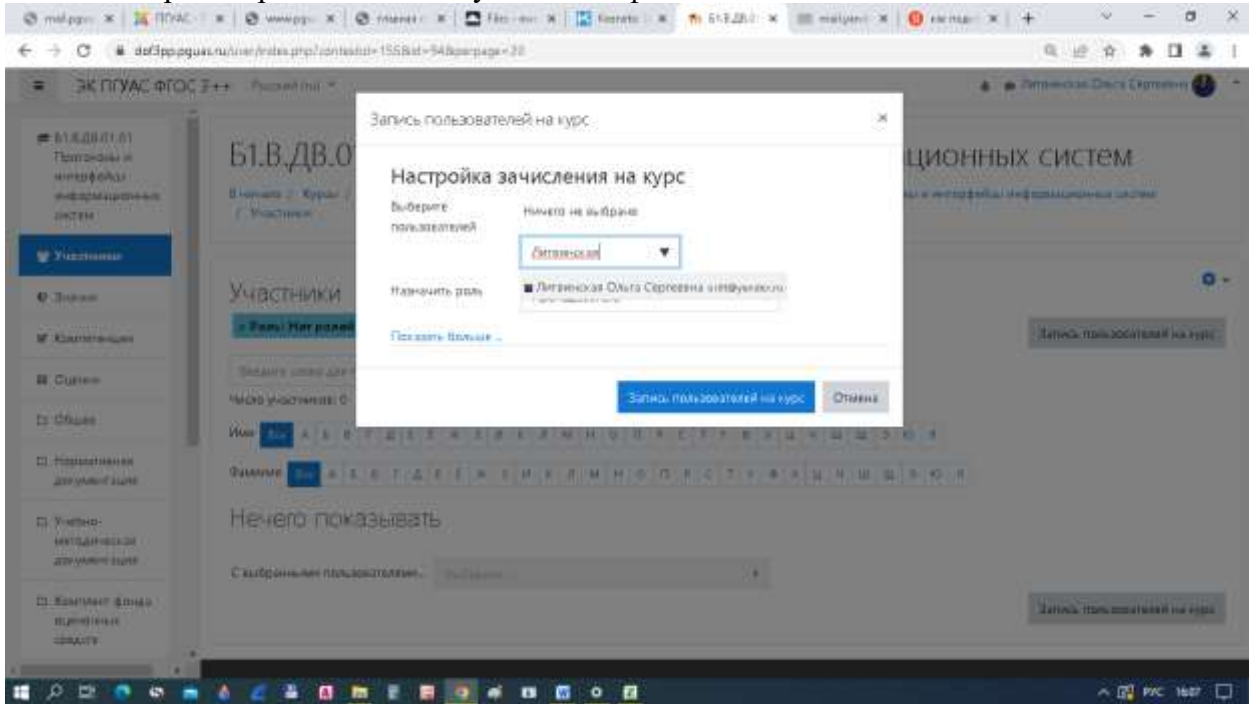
ЭК ПГУАС ФГОС 3++ Русский (ru)

Литвинская Ольга Сергеевна

Б1.В.ДВ.01.01 Протоколы и интерфейсы информационных систем

Участники

Значки

Компетенции

Оценки

Общее

Нормативные документы

Учебно-методические документы

Комплект фонда оценочных средств

Б1.В.ДВ.0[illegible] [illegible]ционных систем

В начало / Курсы / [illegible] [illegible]лы и интерфейсы информационных систем / Участники

Участники

Роль: Нет ролей

Число участников: 0

Имя Все А Б В Г Д Е Ё Ж З И К Л М Н О П Р С Т У Ф Х Ц Ч Ш Щ Э Ю Я

Фамилия Все А Б В Г Д Е Ё Ж З И К Л М Н О П Р С Т У Ф Х Ц Ч Ш Щ Э Ю Я

Нечего показывать

С выбранными пользователями... Выберите...

Запись пользователей на курс

Запись пользователей на курс

Настройка зачисления на курс

Выберите пользователей

Ничего не выбрано

Литвинская

Назначить роль

Литвинская Ольга Сергеевна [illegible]

Показать больше ...

Запись пользователей на курс

Отмена

РУС 16:07